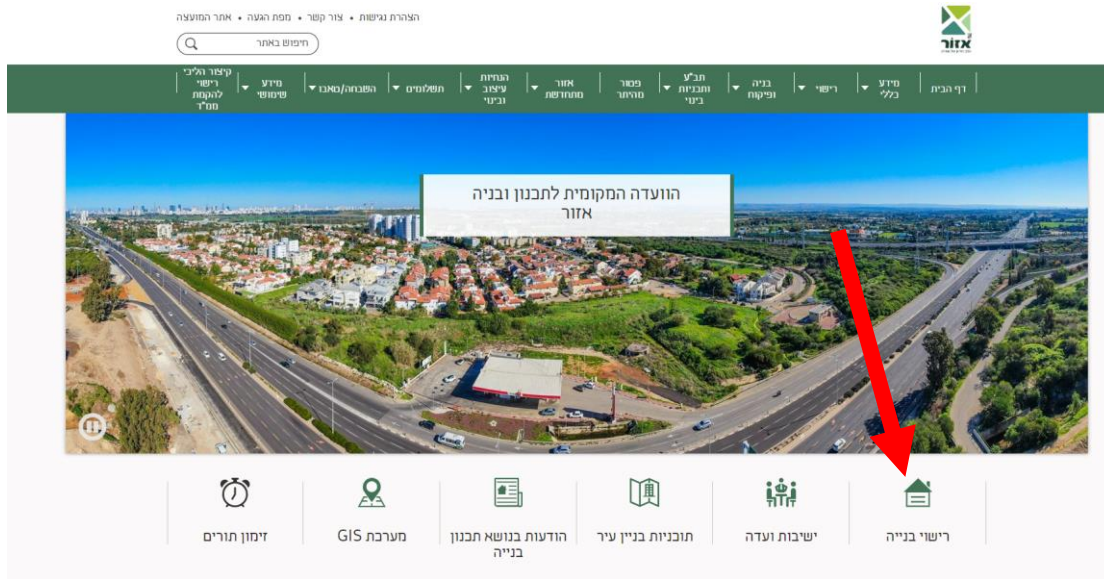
הצהרת נגישות • צור קשר • מפת העצה • אתר המועצה

חיפוש באתר

אזור

דף הבית | מידע כללי | רישוי | בניה ופיקוח | תב"ע ותכניות בינוי | פטור מהיתר | אזור מתחדשת | הנחיות עיצוב ובינוי | תשלומים | השבחה/מאגו | מידע שימושי | קיצור הליכי רישוי להקמת ממ"ד

הוועדה המקומית לתכנון ובניה אזור

רישוי בנייה | ישיבות ועדה | תוכניות בניין עיר | הודעות בנושא תכנון בנייה | מערכת GIS | זימון תורים